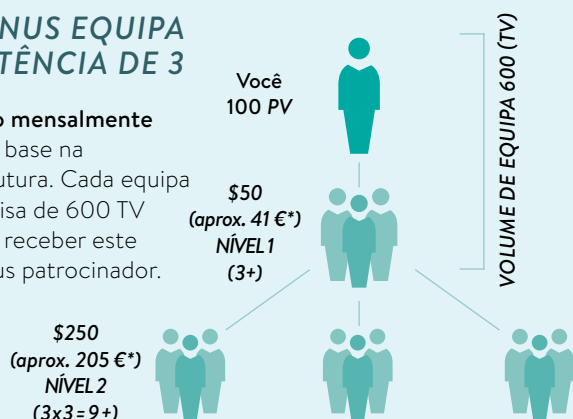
NUS EQUIPA
TÊNCIA DE 3

o mensalmente
base na
utura. Cada equipa
isa de 600 TV
receber este
us patrocinador.

Você
100 PV

$50
(aprox. 41 €*)
NÍVEL 1
(3+)

VOLUME DE EQUIPA 600 (TV)

$250
(aprox. 205 €*)
NÍVEL 2
(3x3 = 9+)